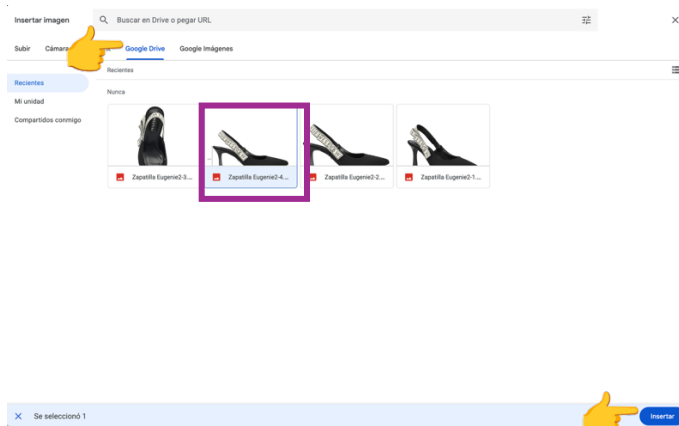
Insertar imagen

Buscar en Drive o pegar URL

Subir Cámara Google Drive Google Imágenes

Recientes
Mi unidad
Compartidos conmigo

Recientes

Nunca

Zapatilla Eugenie2-3...
Zapatilla Eugenie2-4...
Zapatilla Eugenie2-2...
Zapatilla Eugenie2-1...

Se seleccionó 1

Insertar